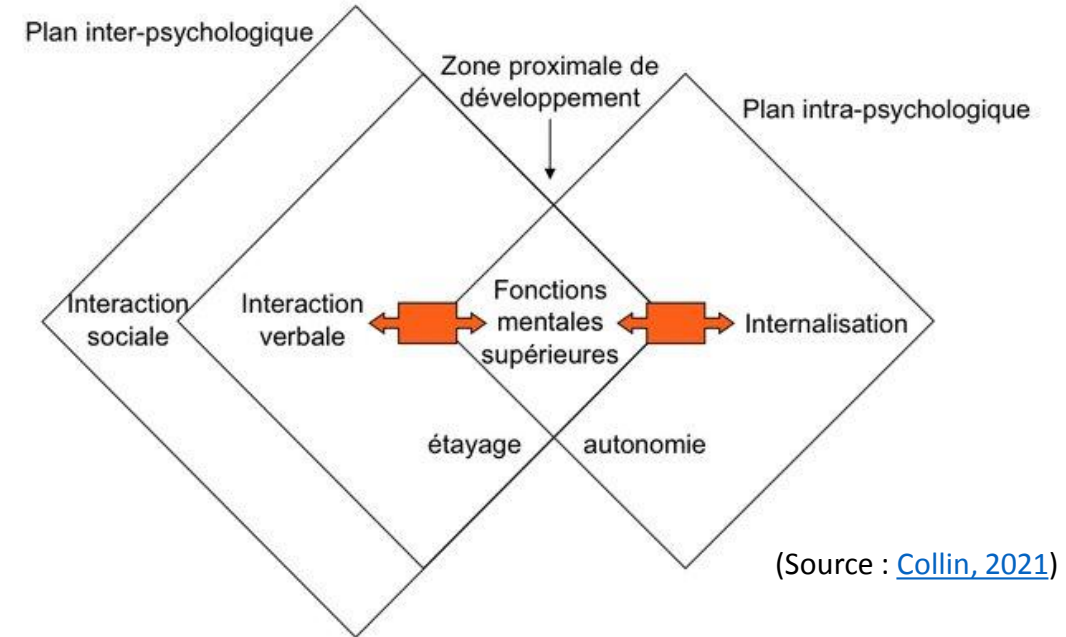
Plan inter-psychologique

Zone proximale de développement

Plan intra-psychologique

Interaction sociale

Interaction verbale

Fonctions mentales supérieures

Internalisation

étayage

autonomie

(Source : Collin, 2021)